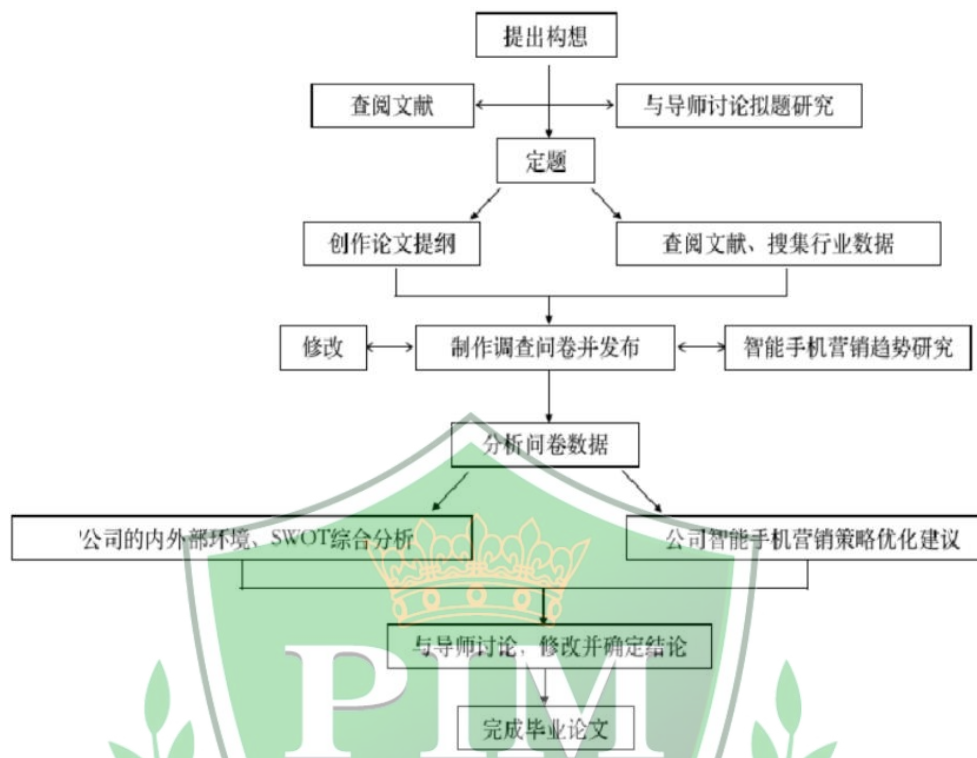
提出构想

查阅文献

与导师讨论拟题研究

定题

创作论文提纲

查阅文献、搜集行业数据

修改

制作调查问卷并发布

智能手机营销趋势研究

分析问卷数据

公司的内外部环境、SWOT综合分析

公司智能手机营销策略优化建议

与导师讨论，修改并确定结论

完成毕业论文

PIM